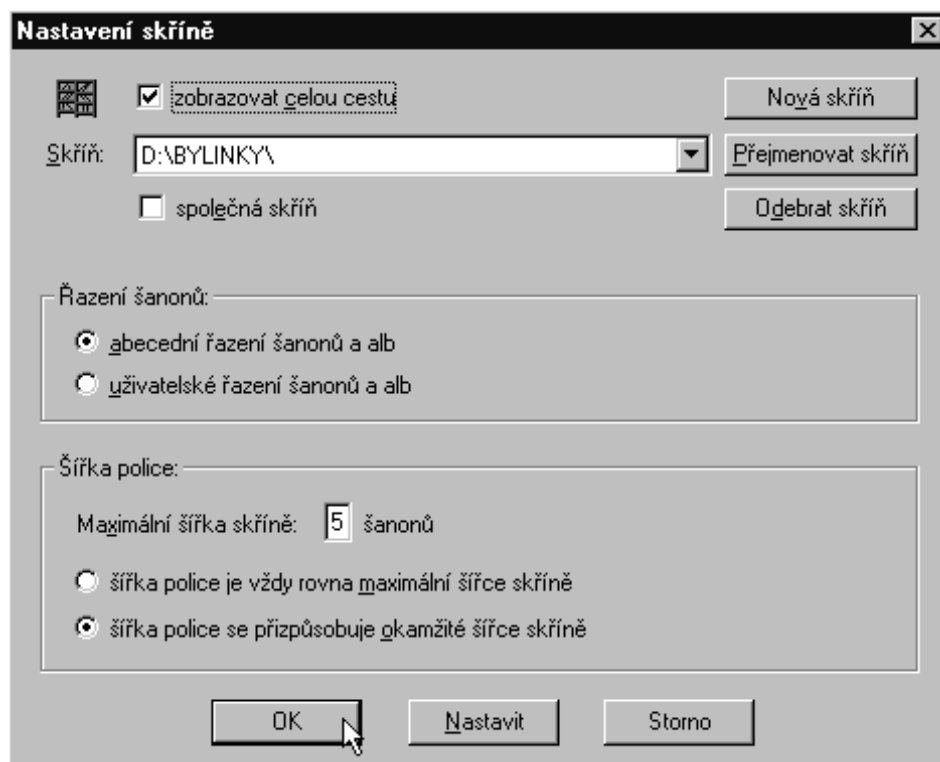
Nastavení skříně

zobrazovat celou cestu

Nová skříň

Skříň: D:\BYLINKY\

Přejmenovat skříň

společná skříň

Odebrat skříň

Řazení šanonů:

abecední řazení šanonů a alb

uživatelské řazení šanonů a alb

Šířka police:

Maximální šířka skříně: 5 šanonů

šířka police je vždy rovna maximální šířce skříně

šířka police se přizpůsobuje okamžité šířce skříně

OK

Nastavit

Storno